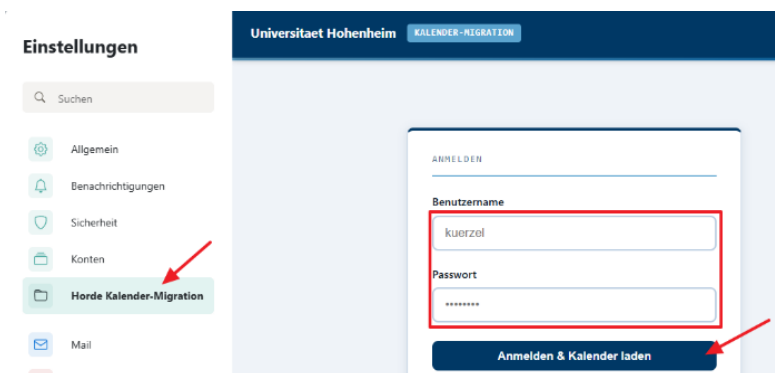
Einstellungen

Suchen

Allgemein

Benachrichtigungen

Sicherheit

Konten

Horde Kalender-Migration

Mail

Universitaet Hohenheim KALENDER-MIGRATION

ANMELDEN

Benutzername

kuerzel

Passwort

••••••••

Anmelden & Kalender laden